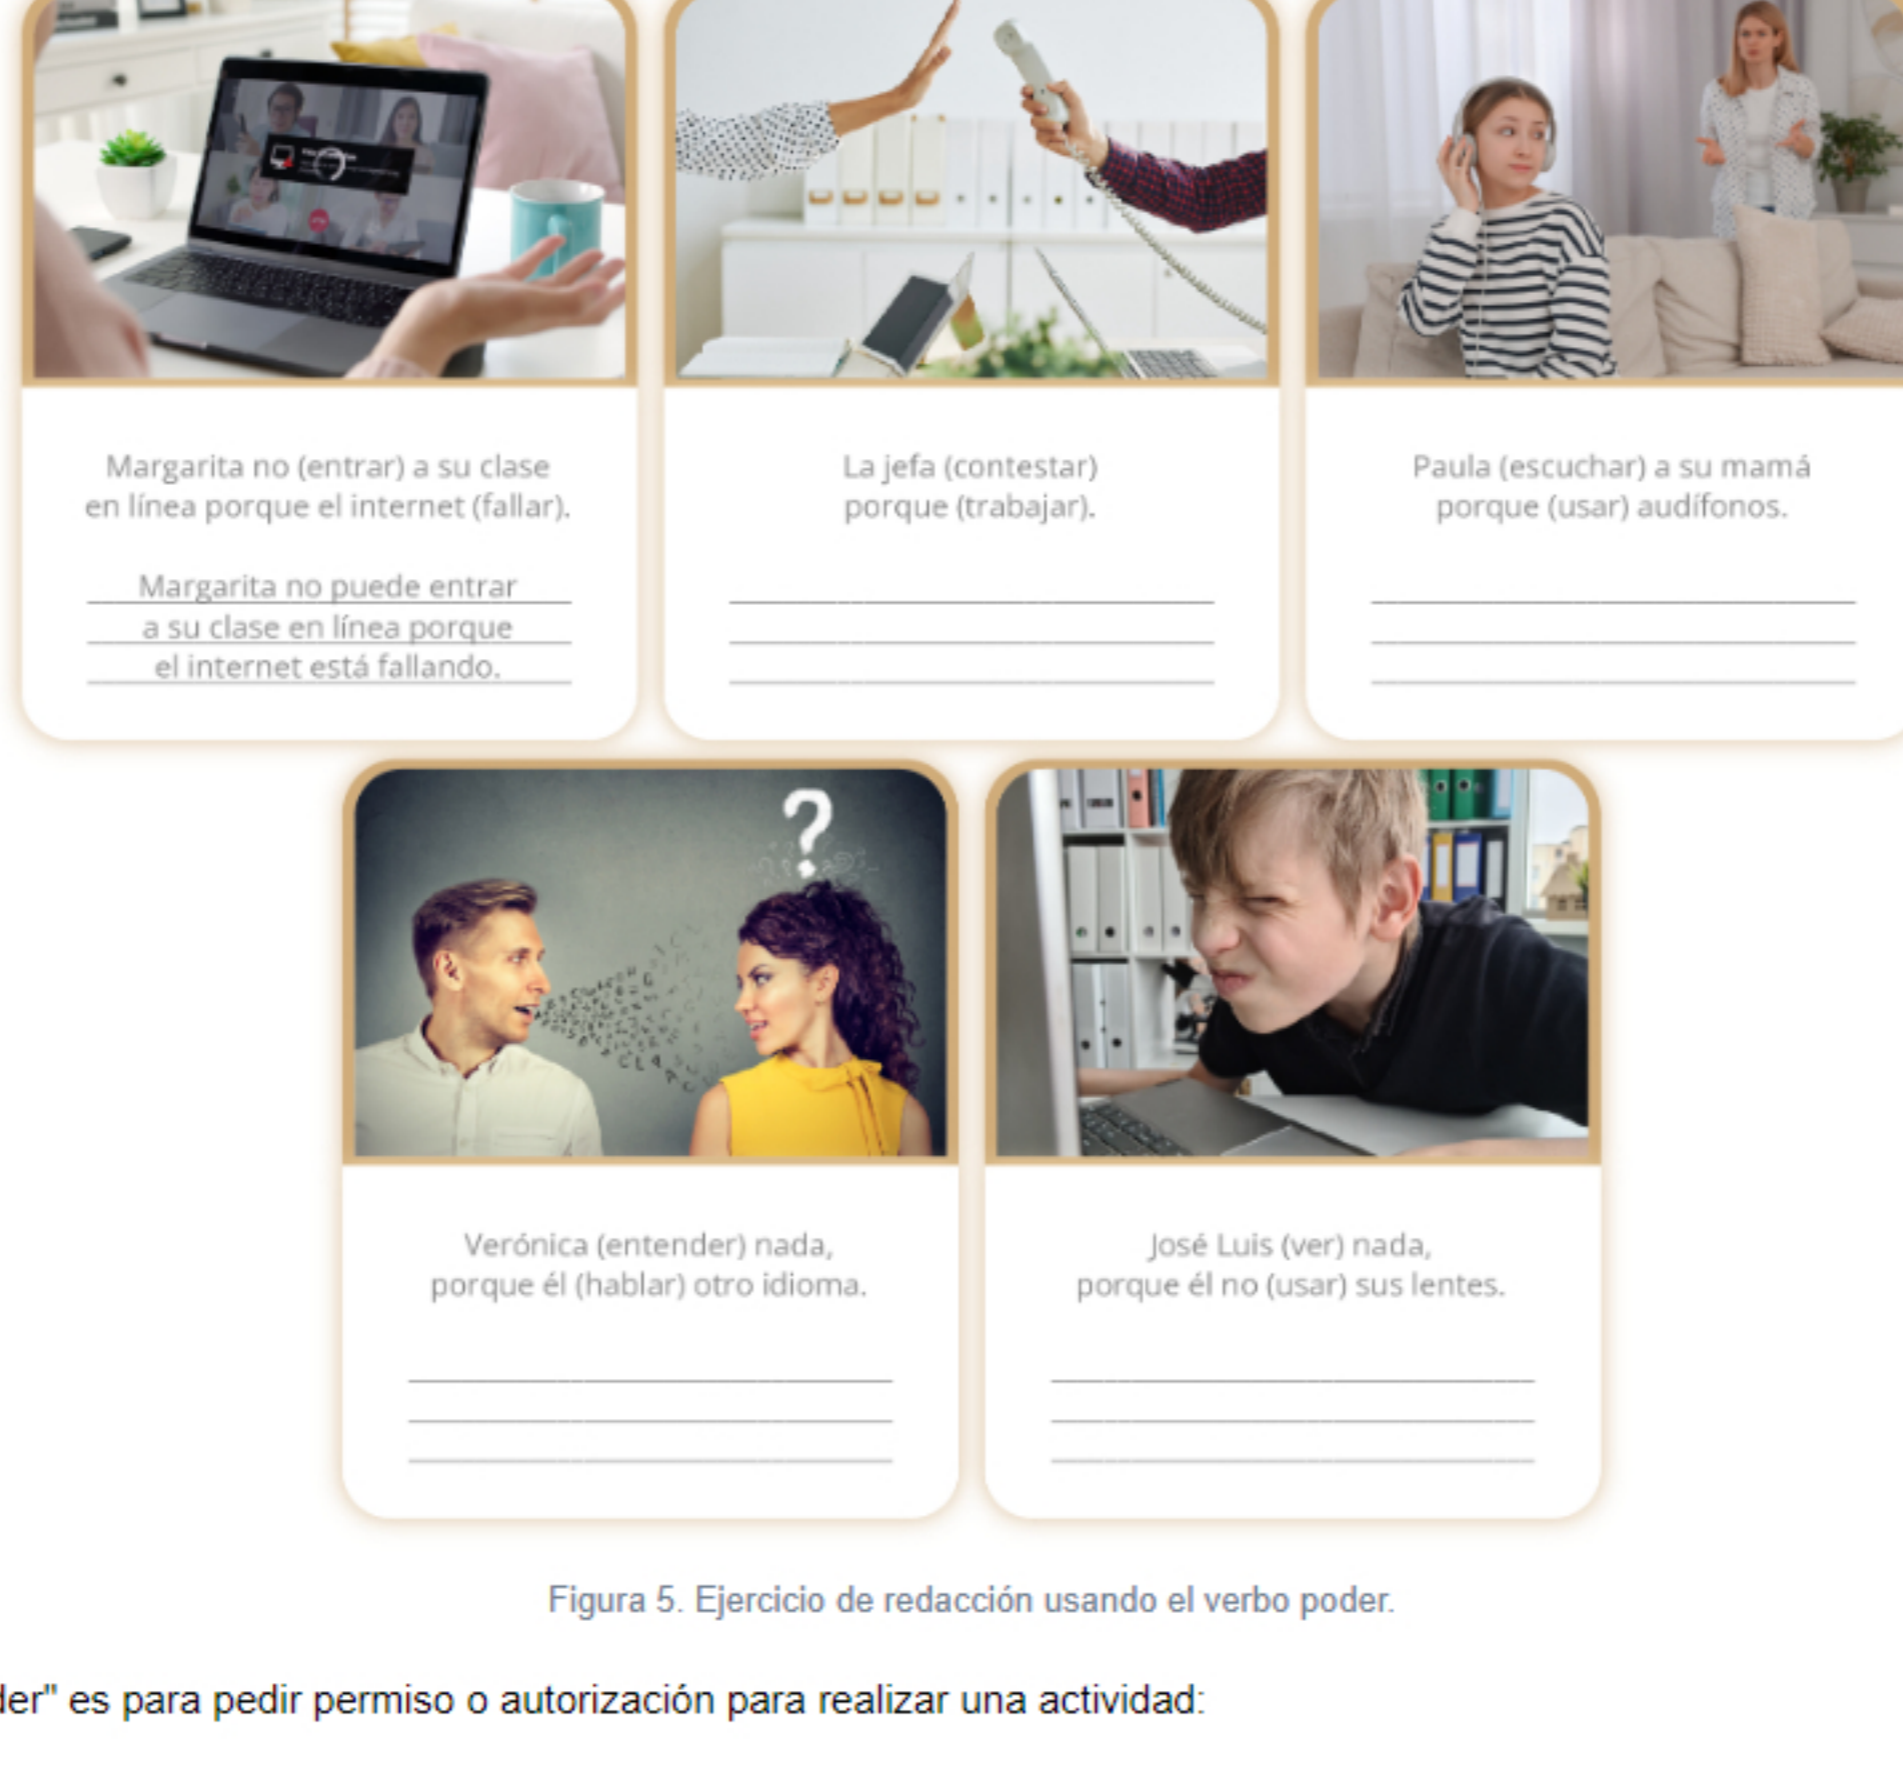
Margarita no (entrar) a su clase en línea porque el internet (fallar).

Margarita no puede entrar a su clase en línea porque el internet está fallando.

La jefa (contestar) porque (trabajar).

Paula (escuchar) a su mamá porque (usar) audífonos.

?

Verónica (entender) nada, porque él (hablar) otro idioma.

José Luis (ver) nada, porque él no (usar) sus lentes.

Figura 5. Ejercicio de redacción usando el verbo poder.

der" es para pedir permiso o autorización para realizar una actividad: